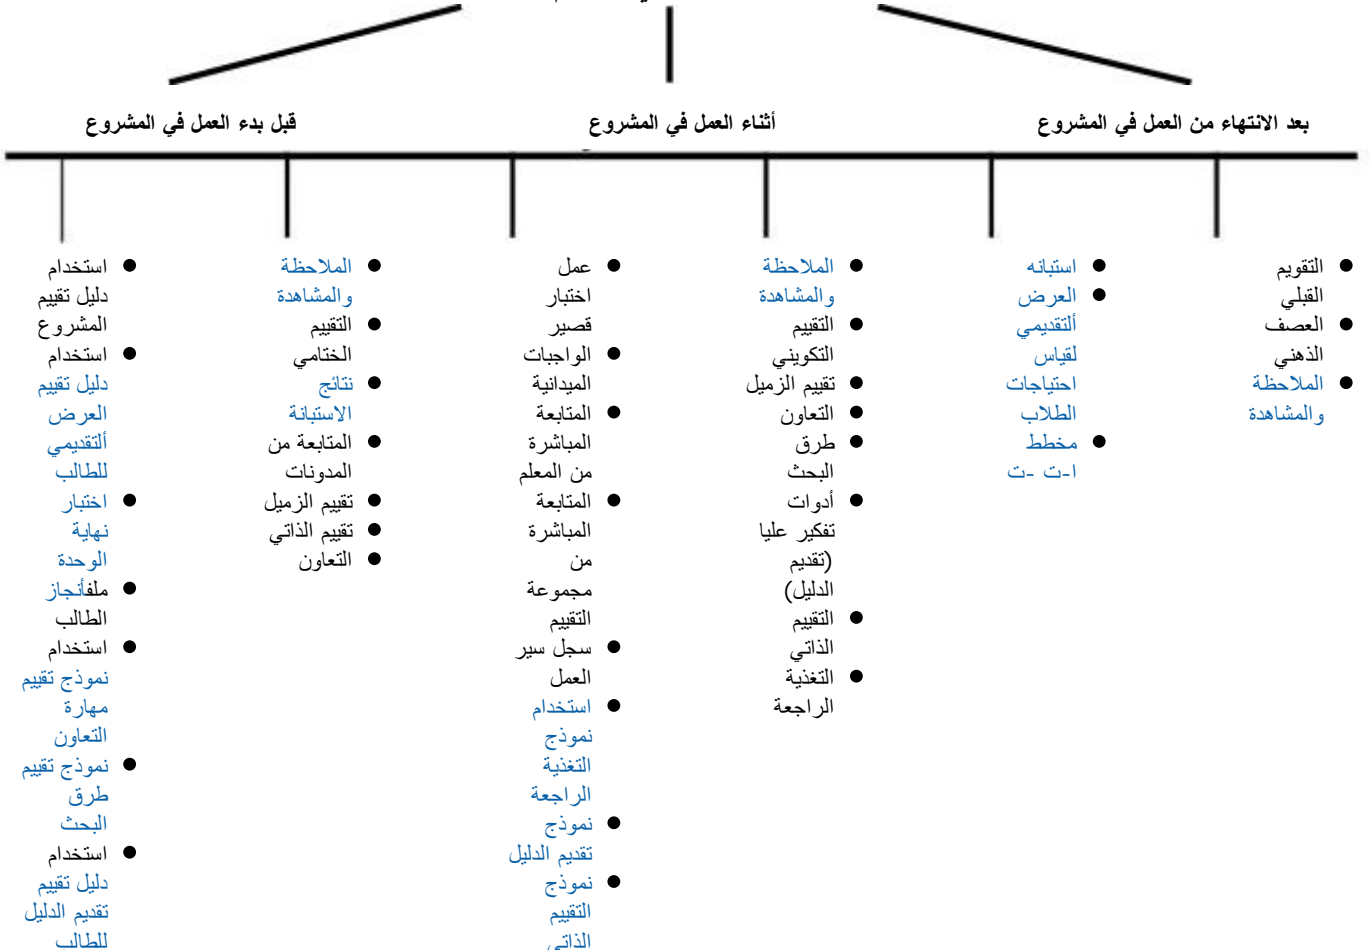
بعد الانتهاء من العمل في المشروع

أثناء العمل في المشروع

قبل بدء العمل في المشروع

- التقويم القبلي
- العصف الذهني
- الملاحظة والمشاهدة

- استبانه
- العرض ألتقديمي لقياس احتياجات الطلاب
- مخطط ا-ت -ت

- الملاحظة والمشاهدة
- التقييم التكويني
- تقييم الزميل
- التعاون
- طرق البحث
- أدوات تفكير عليا (تقديم الدليل)
- التقييم الذاتي
- التغذية الراجعة

- عمل اختبار قصير
- الواجبات الميدانية
- المتابعة المباشرة من المعلم
- المتابعة المباشرة من مجموعة التقييم
- سجل سير العمل
- استخدام نموذج التغذية الراجعة
- نموذج تقديم الدليل
- نموذج التقييم الذاتي

- الملاحظة والمشاهدة
- التقييم الختامي
- نتائج الاستبانة
- المتابعة من المدونات
- تقييم الزميل
- تقييم الذاتي
- التعاون

- استخدام دليل تقييم المشروع
- استخدام دليل تقييم العرض ألتقديمي للطالب
- اختبار نهاية الوحدة
- ملفأنجاز الطالب
- استخدام نموذج تقييم مهارة التعاون
- نموذج تقييم طرق البحث
- استخدام دليل تقييم تقديم الدليل للطالب